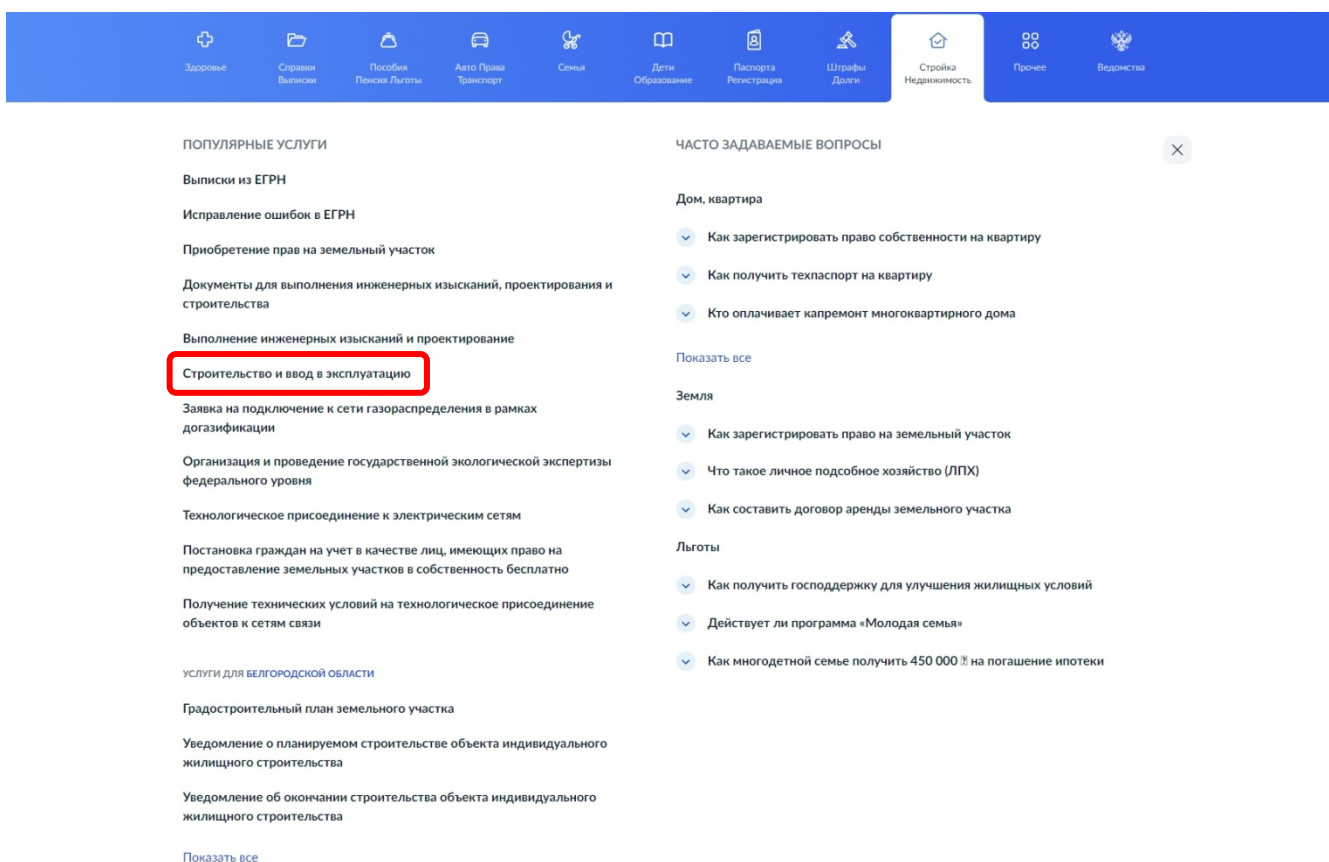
Здоровье
Справки Выписки
Пособия Пенсия Льготы
Авто Права Транспорт
Семья
Дети Образование
Паспорта Регистрация
Штрафы Долги
Стройка Недвижимость
Прочее
Ведомства

ПОПУЛЯРНЫЕ УСЛУГИ

Выписки из ЕГРН

Исправление ошибок в ЕГРН

Приобретение прав на земельный участок

Документы для выполнения инженерных изысканий, проектирования и строительства

Выполнение инженерных изысканий и проектирование

Строительство и ввод в эксплуатацию

Заявка на подключение к сети газораспределения в рамках догазификации

Организация и проведение государственной экологической экспертизы федерального уровня

Технологическое присоединение к электрическим сетям

Постановка граждан на учет в качестве лиц, имеющих право на предоставление земельных участков в собственность бесплатно

Получение технических условий на технологическое присоединение объектов к сетям связи

УСЛУГИ ДЛЯ БЕЛГОРОДСКОЙ ОБЛАСТИ

Градостроительный план земельного участка

Уведомление о планируемом строительстве объекта индивидуального жилищного строительства

Уведомление об окончании строительства объекта индивидуального жилищного строительства

Показать все

ЧАСТО ЗАДАВАЕМЫЕ ВОПРОСЫ

Дом, квартира

Как зарегистрировать право собственности на квартиру

Как получить техпаспорт на квартиру

Кто оплачивает капремонт многоквартирного дома

Показать все

Земля

Как зарегистрировать право на земельный участок

Что такое личное подсобное хозяйство (ЛПХ)

Как составить договор аренды земельного участка

Льготы

Как получить господдержку для улучшения жилищных условий

Действует ли программа «Молодая семья»

Как многодетной семье получить 450 000 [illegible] на погашение ипотеки